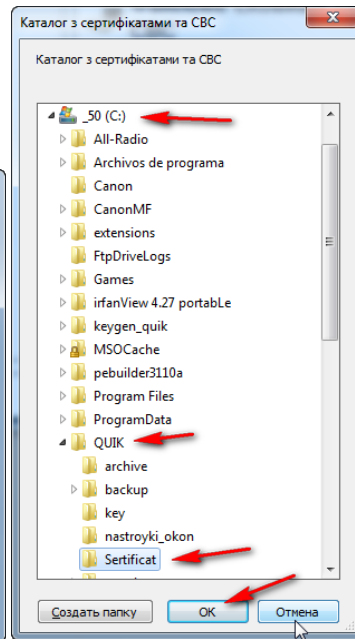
Каталог з сертифікатами та СВС

Каталог з сертифікатами та СВС

_50 (C:)
All-Radio
Archivos de programa
Canon
CanonMF
extensions
FtpDriveLogs
Games
irfanView 4.27 portabLe
keygen_quik
MSOCache
pebuilder3110a
Program Files
ProgramData
QUIK
archive
backup
key
nastroyki_okon
Sertificat

Создать папку
OK
Отмена